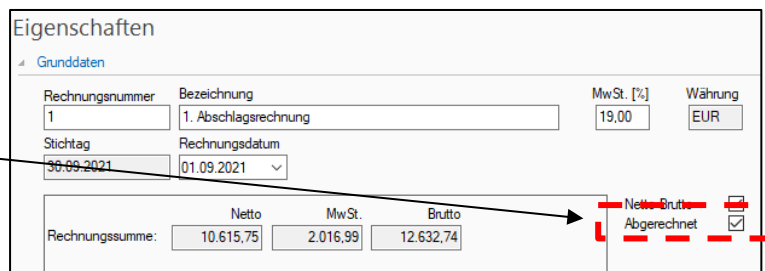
Eigenschaften

Grunddaten

Rechnungsnummer
1

Bezeichnung
1. Abschlagsrechnung

MwSt. [%]
19,00

Währung
EUR

Stichtag
30.09.2021

Rechnungsdatum
01.09.2021

Netto-Brutto

Abgerechnet

| | Netto | MwSt. | Brutto |
|---|---|---|---|
| Rechnungssumme: | 10.615,75 | 2.016,99 | 12.632,74 |